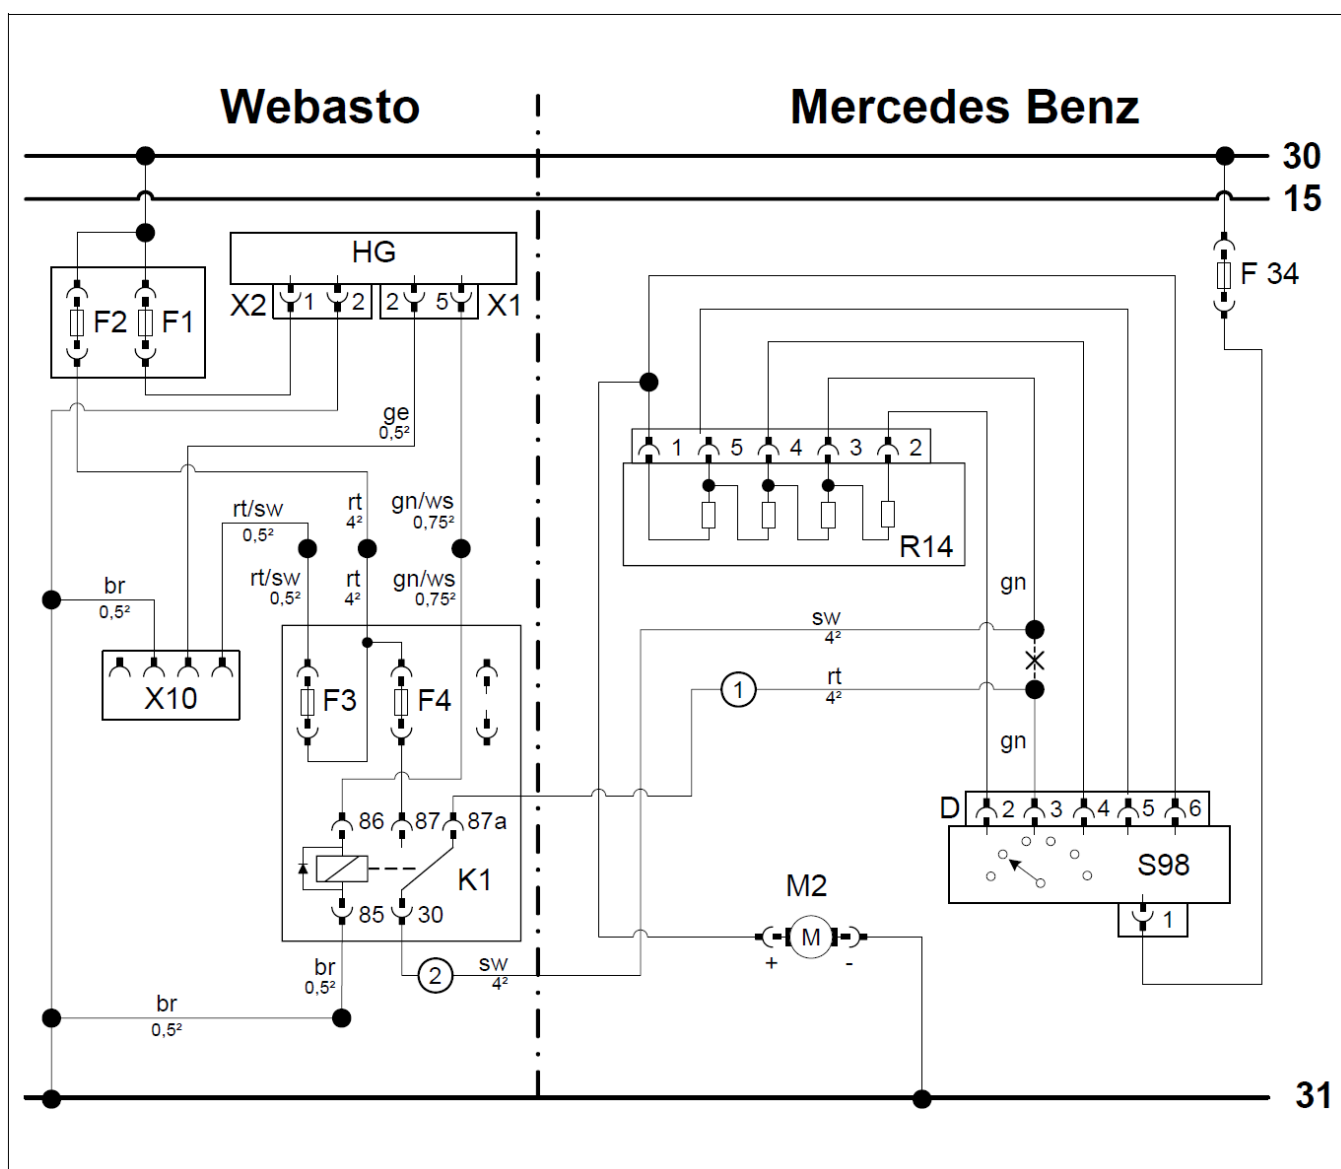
Webasto

Mercedes Benz

30

15

F2 F1

HG

X2 1 2

2 5 X1

F 34

ge
0,5²

1 5 4 3 2

R14

rt/sw
0,5²

rt
4²

gn/ws
0,75²

br
0,5²

rt/sw
0,5²

rt
4²

gn/ws
0,75²

gn

sw
4²

X10

F3

F4

1

rt
4²

gn

D 2 3 4 5 6

86 87 87a

S98

K1

M2

85 30

1

M

+ -

br
0,5²

2

sw
4²

br
0,5²

31